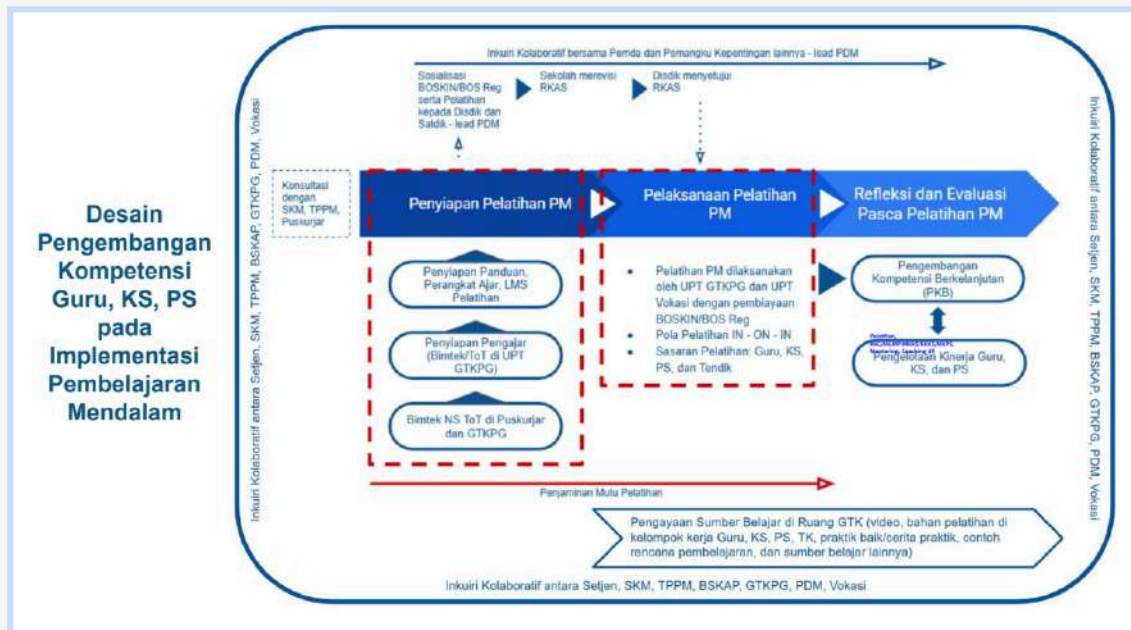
Desain Pengembangan Kompetensi Guru, KS, PS pada Implementasi Pembelajaran Mendalam

Inkuiri Kolaboratif bersama Pemda dan Pemangku Kepentingan lainnya - lead PDM

Sosialisasi BOSKIN/BOS Reg serta Pelatihan kepada Disdik dan Satdik - lead PDM

Sekolah merevisi RKAS

Disdik menyetujui RKAS

Inkuiri Kolaboratif antara Setjen, SKM, TPPM, BSKAP, GTKPG, PDM, Vokasi

Konsultasi dengan SKM, TPPM, Puskurjar

Penyiapan Pelatihan PM

Pelaksanaan Pelatihan PM

Refleksi dan Evaluasi Pasca Pelatihan PM

Penyiapan Panduan, Perangkat Ajar, LMS Pelatihan

Penyiapan Pengajar (Bimtek/ToT di UPT GTKPG)

Bimtek NS ToT di Puskurjar dan GTKPG

• Pelatihan PM dilaksanakan oleh UPT GTKPG dan UPT Vokasi dengan pembiayaan BOSKIN/BOS Reg
• Pola Pelatihan IN - ON - IN
• Sasaran Pelatihan: Guru, KS, PS, dan Tendik

Pengembangan Kompetensi Berkelanjutan (PKB)

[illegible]

Pengelolaan Kinerja Guru, KS, dan PS

Penjaminan Mutu Pelatihan

Pengayaan Sumber Belajar di Ruang GTK (video, bahan pelatihan di kelompok kerja Guru, KS, PS, TK, praktik baik/cerita praktik, contoh rencana pembelajaran, dan sumber belajar lainnya)

Inkuiri Kolaboratif antara Setjen, SKM, TPPM, BSKAP, GTKPG, PDM, Vokasi

Inkuiri Kolaboratif antara Setjen, SKM, TPPM, BSKAP, GTKPG, PDM, Vokasi